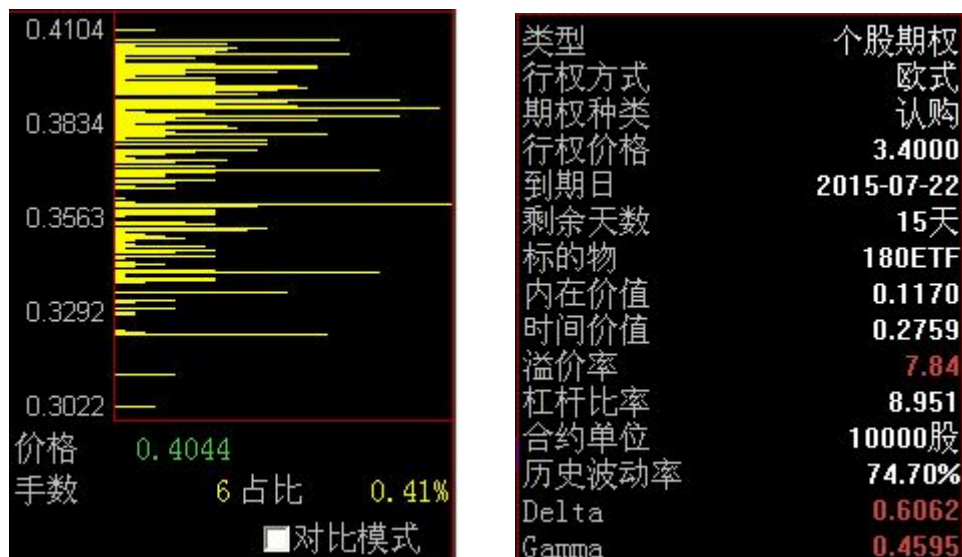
0.4104
0.3834
0.3563
0.3292
0.3022
价格 0.4044
手数 6 占比 0.41%
对比模式

| 类型 | 个股期权 |
|---|---|
| 行权方式 | 欧式 |
| 期权种类 | 认购 |
| 行权价格 | 3.4000 |
| 到期日 | 2015-07-22 |
| 剩余天数 | 15天 |
| 标的物 | 180ETF |
| 内在价值 | 0.1170 |
| 时间价值 | 0.2759 |
| 溢价率 | 7.84 |
| 杠杆比率 | 8.951 |
| 合约单位 | 10000股 |
| 历史波动率 | 74.70% |
| Delta | 0.6062 |
| Gamma | 0.4595 |